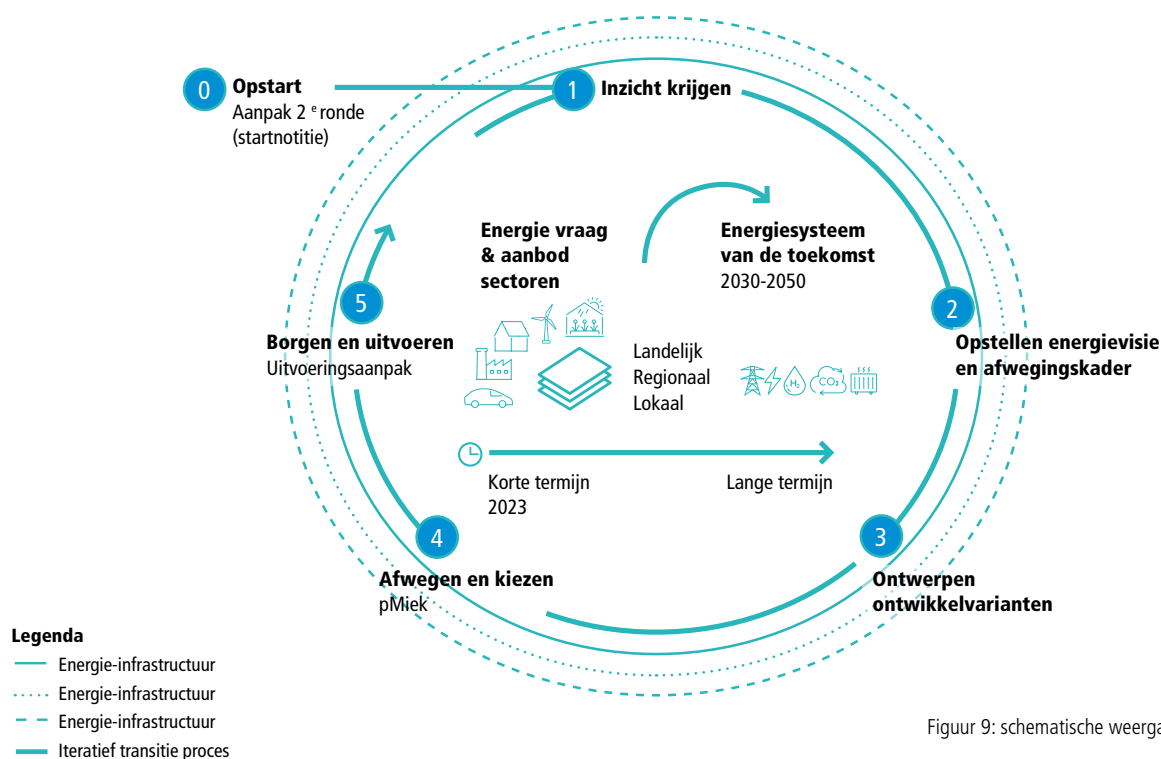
0 Opstart
Aanpak 2 $^e$ ronde
(startnotitie)

1 Inzicht krijgen

Energie vraag & aanbod sectoren

Energiesysteem van de toekomst
2030-2050

2 Opstellen energievisie en afwegingskader

5 Borgen en uitvoeren
Uitvoeringsaanpak

Landelijk
Regionaal
Lokaal

$H_2$ $CO_2$

Korte termijn
2023

Lange termijn

4 Afwegen en kiezen
pMiek

3 Ontwerpen ontwikkelvarianten

Legenda
Energie-infrastructuur
Energie-infrastructuur
Energie-infrastructuur
Iteratief transitie proces

Figuur 9: schematische weerga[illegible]